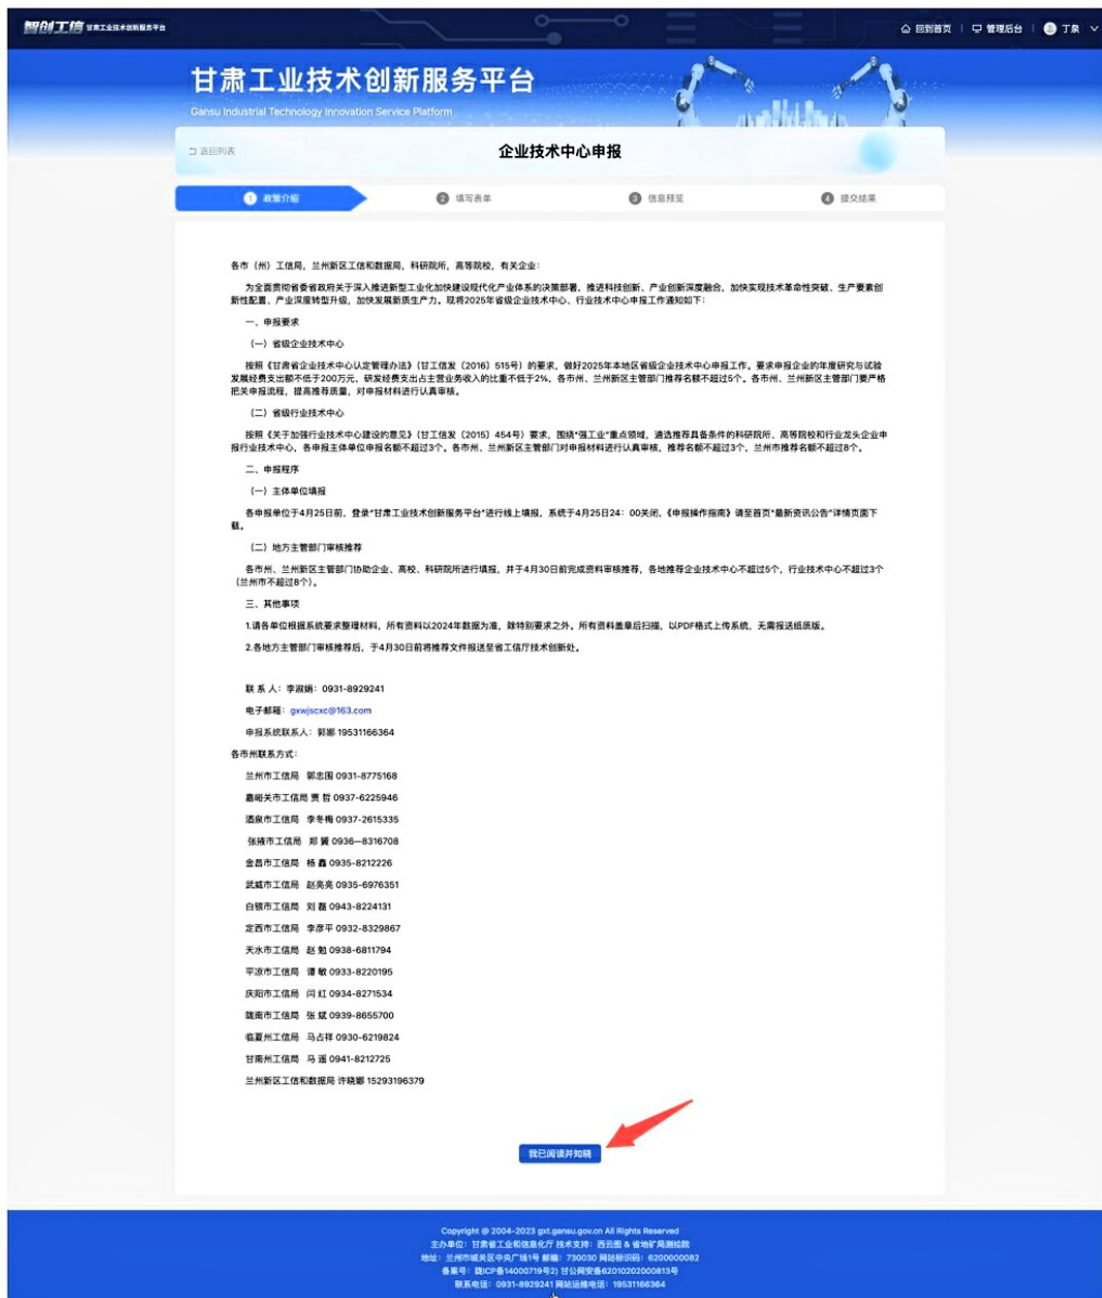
智创工信 甘肃工业技术创新服务平台

回到首页 | 管理后台 | 丁泉

甘肃工业技术创新服务平台
Gansu Industrial Technology Innovation Service Platform

返回列表

企业技术中心申报

1 政策介绍
2 填写表单
3 信息预览
4 提交结果

各市（州）工信局，兰州新区工信和数据局，科研院所，高等院校，有关企业：

为全面贯彻省委省政府关于深入推进新型工业化加快建设现代化产业体系的决策部署，推进科技创新、产业创新深度融合，加快实现技术革命性突破、生产要素创新性配置、产业深度转型升级，加快发展新质生产力。现将2025年省级企业技术中心、行业技术中心申报工作通知如下：

一、申报要求

（一）省级企业技术中心

按照《甘肃省企业技术中心认定管理办法》（甘工信发〔2016〕515号）的要求，做好2025年本地区省级企业技术中心申报工作。要求申报企业的年度研究与试验发展经费支出额不低于200万元，研发经费支出占主营业务收入的比重不低于2%。各市州、兰州新区主管部门推荐名额不超过5个。各市州、兰州新区主管部门要严格把关申报流程，提高推荐质量，对申报材料进行认真审核。

（二）省级行业技术中心

按照《关于加强行业技术中心建设的意见》（甘工信发〔2015〕454号）要求，围绕"强工业"重点领域，遴选推荐具备条件的科研院所、高等院校和行业龙头企业申报行业技术中心，各申报主体单位申报名额不超过3个。各市州、兰州新区主管部门对申报材料进行认真审核，推荐名额不超过3个，兰州市推荐名额不超过8个。

二、申报程序

（一）主体单位填报

各申报单位于4月25日前，登录"甘肃工业技术创新服务平台"进行线上填报，系统于4月25日24：00关闭。《申报操作指南》请至首页"最新资讯公告"详情页面下载。

（二）地方主管部门审核推荐

各市州、兰州新区主管部门协助企业、高校、科研院所进行填报，并于4月30日前完成资料审核推荐，各地推荐企业技术中心不超过5个，行业技术中心不超过3个（兰州市不超过8个）。

三、其他事项

1.请各单位根据系统要求整理材料，所有资料以2024年数据为准，除特别要求之外。所有资料盖章后扫描，以PDF格式上传系统，无需报送纸质版。

2.各地方主管部门审核推荐后，于4月30日前将推荐文件报送至省工信厅技术创新处。

联 系 人：李淑娟：0931-8929241

电子邮箱：gxwjscxc@163.com

申报系统联系人：郭娜 19531166364

各市州联系方式：

兰州市工信局 郭志国 0931-8775168
嘉峪关市工信局 贾 哲 0937-6225946
酒泉市工信局 李冬梅 0937-2615335
张掖市工信局 郑 黉 0936—8316708
金昌市工信局 杨 鑫 0935-8212226
武威市工信局 赵亮亮 0935-6976351
白银市工信局 刘 磊 0943-8224131
定西市工信局 李彦平 0932-8329867
天水市工信局 赵 勉 0938-6811794
平凉市工信局 谭 敏 0933-8220195
庆阳市工信局 闫 红 0934-8271534
陇南市工信局 张 斌 0939-8655700
临夏州工信局 马占祥 0930-6219824
甘南州工信局 马 道 0941-8212725
兰州新区工信和数据局 许晓娜 15293196379

我已阅读并知晓

Copyright @ 2004-2023 gxt.gansu.gov.cn All Rights Reserved
主办单位：甘肃省工业和信息化厅 技术支持：西云图 & 省地矿局测绘院
地址：兰州市城关区中央广场1号 邮编：730030 网站标识码：6200000082
备案号：陇ICP备14000719号2) 甘公网安备62010202000813号
联系电话：0931-8929241 网站运维电话：19531166364